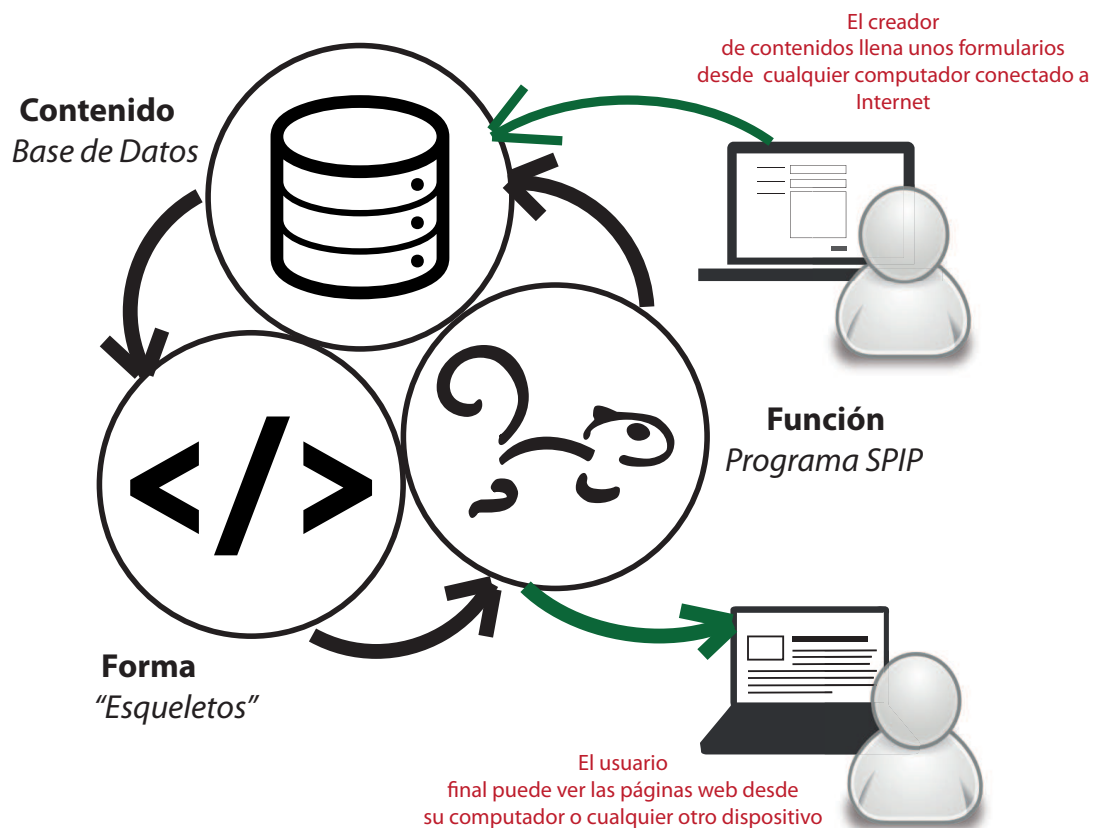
El creador de contenidos llena unos formularios desde cualquier computador conectado a Internet

Contenido
Base de Datos

</>

Función
Programa SPIP

Forma
"Esqueletos"

El usuario final puede ver las páginas web desde su computador o cualquier otro dispositivo